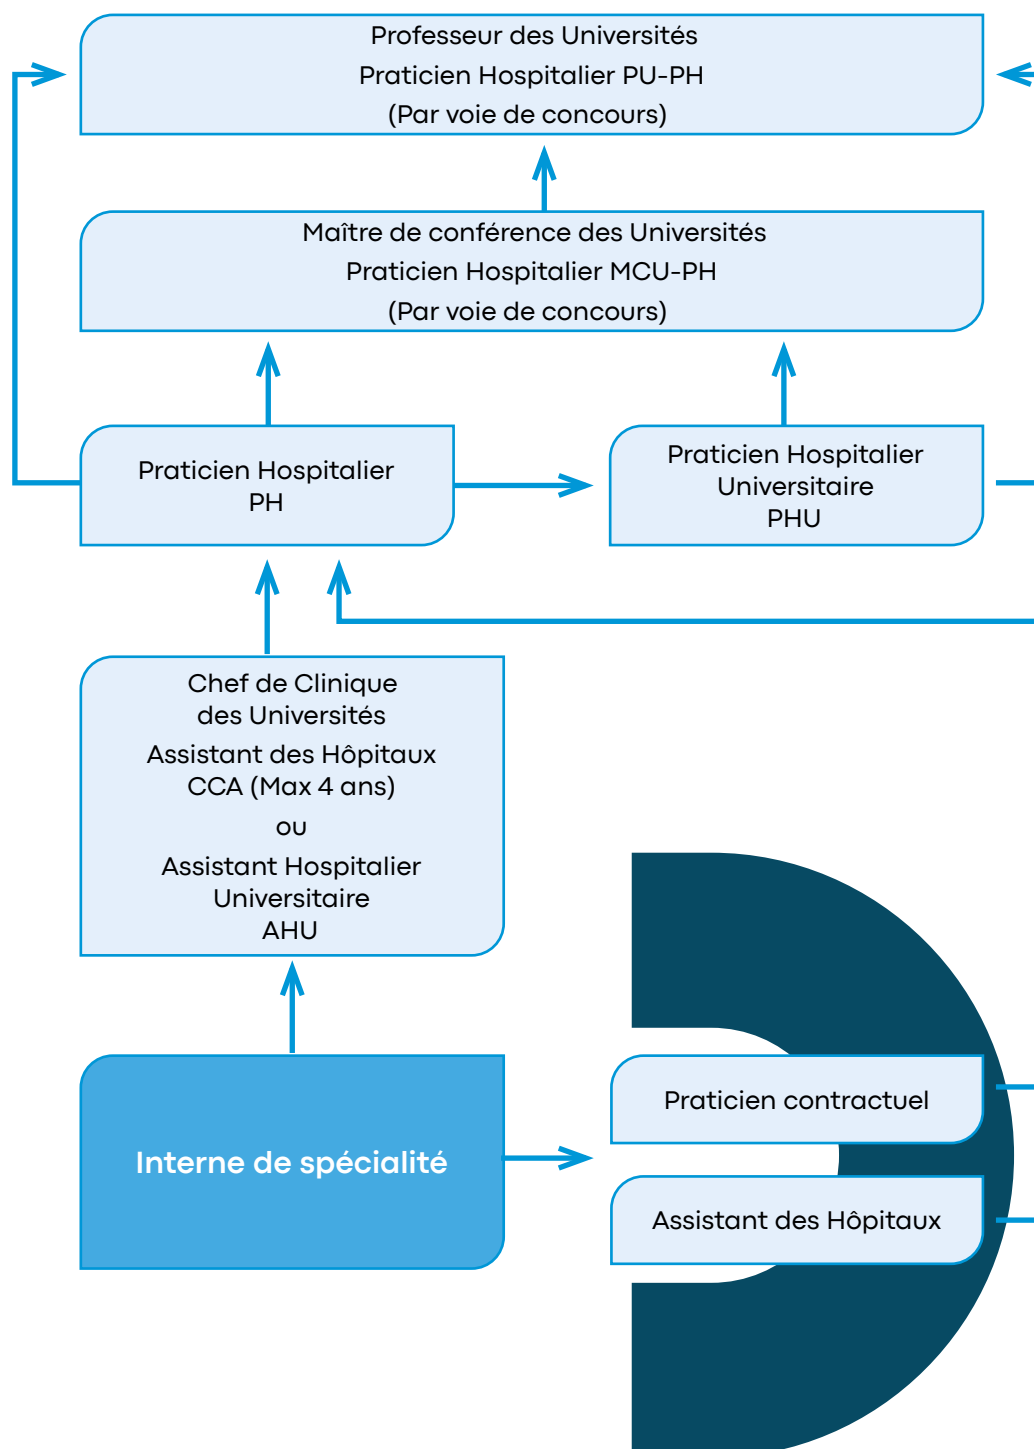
Professeur des Universités
Praticien Hospitalier PU-PH
(Par voie de concours)

Maître de conférence des Universités
Praticien Hospitalier MCU-PH
(Par voie de concours)

Praticien Hospitalier
PH

Praticien Hospitalier
Universitaire
PHU

Chef de Clinique
des Universités
Assistant des Hôpitaux
CCA (Max 4 ans)
ou
Assistant Hospitalier
Universitaire
AHU

Interne de spécialité

Praticien contractuel

Assistant des Hôpitaux